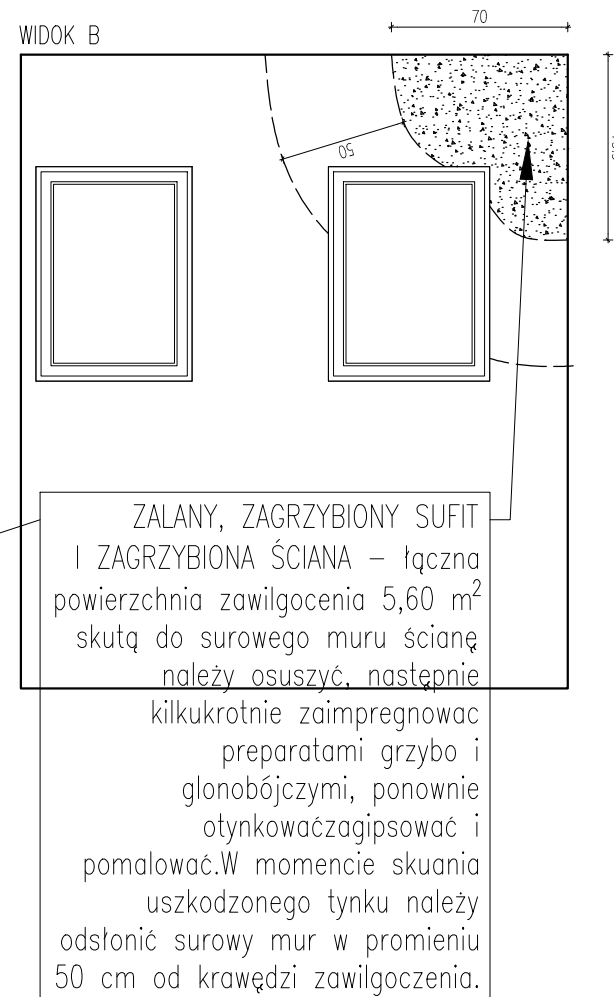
WIDOK B

70

50

ZALANY, ZAGRZYBIONY SUFIT I ZAGRZYBIONA ŚCIANA – łączna powierzchnia zawilgocenia 5,60 $m^2$ skutą do surowego muru ścianę należy osuszyć, następnie kilkukrotnie zaimpregnowac preparatami grzybo i glonobójczymi, ponownie otynkowaćzagipsować i pomalować.W momencie skuania uszkodzonego tynku należy odsłonić surowy mur w promieniu 50 cm od krawędzi zawilgoczenia.